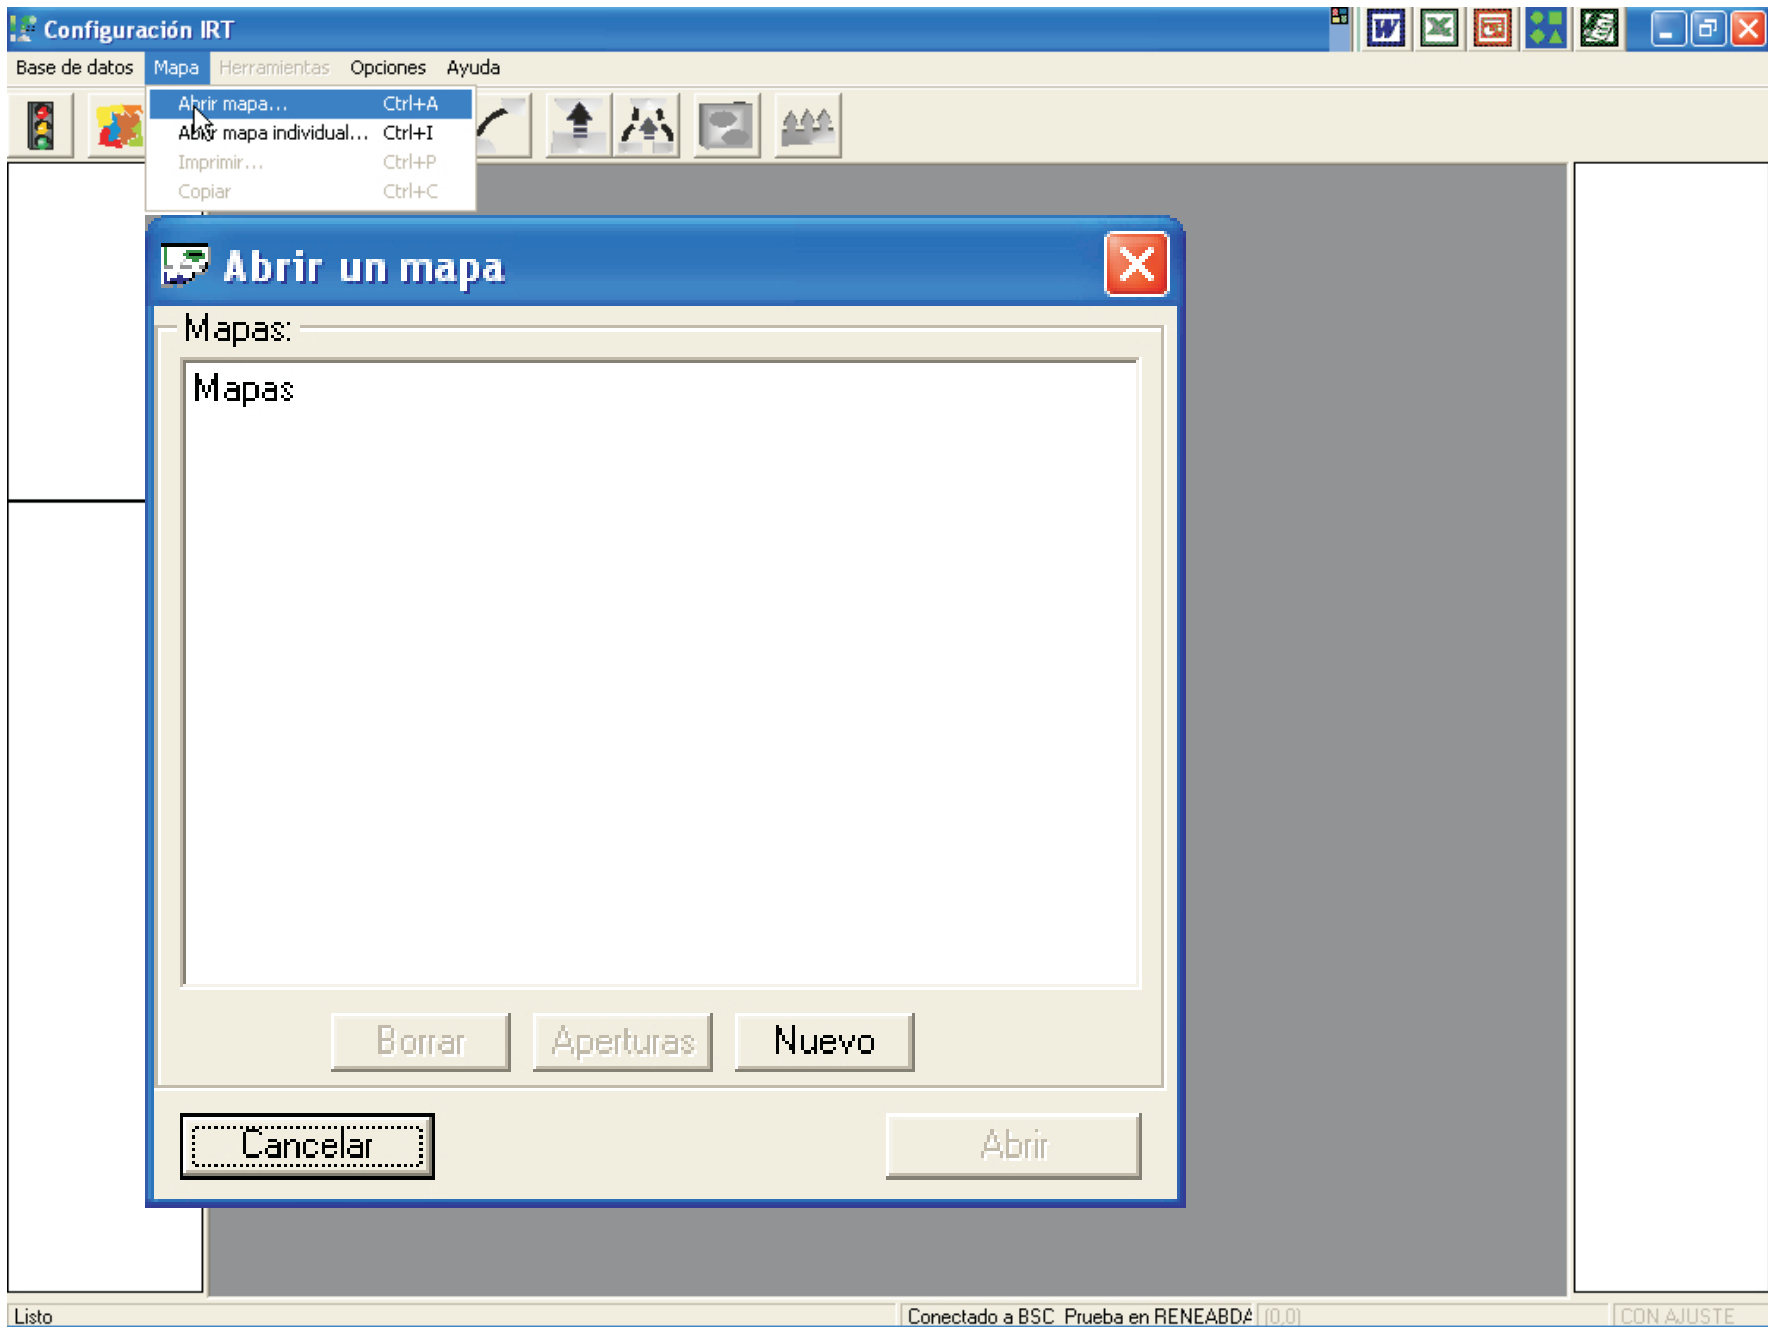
Configuración IRT

Base de datos Mapa Herramientas Opciones Ayuda

Abrir mapa... Ctrl+A
Abrir mapa individual... Ctrl+I
Imprimir... Ctrl+P
Copiar Ctrl+C

Abrir un mapa

Mapas:

Mapas

Borrar Aperturas Nuevo

Cancelar Abrir

Listo Conectado a BSC Prueba en RENEABDA [0,0] CON AJUSTE